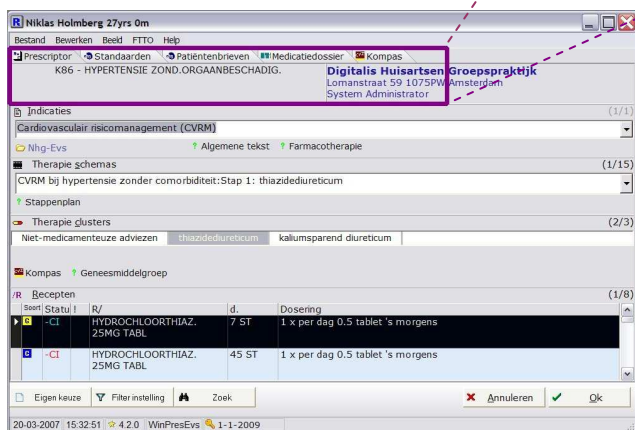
Niklas Holmberg 27yrs 0m

Bestand Bewerken Beeld FTTO Help

Prescriptor Standaarden Patiëntenbrieven Medicatiedossier Kompas

K86 - HYPERTENSIE ZOND.ORGAANBESCHADIG.

Digitalis Huisartsen Groepspraktijk
Lomanstraat 59 1075PW Amsterdam
System Administrator

Indicaties (1/1)

Cardiovasculair risicomanagement (CVRM)

Nhg-Evs Algemene tekst Farmacotherapie

Therapie schemas (1/15)

CVRM bij hypertensie zonder comorbiditeit:Stap 1: thiazidediureticum

Stappenplan

Therapie clusters (2/3)

Niet-medicamenteuze adviezen | thiazidediureticum | kaliumsparend diureticum

Kompas Geneesmiddelgroep

Recepten (1/8)

| Soort | Status | ! | R/ | d. | Dosering |
|---|---|---|---|---|---|
| C | -CI | | HYDROCHLOORTHIAZ. 25MG TABL | 7 ST | 1 x per dag 0.5 tablet 's morgens |
| C | -CI | | HYDROCHLOORTHIAZ. 25MG TABL | 45 ST | 1 x per dag 0.5 tablet 's morgens |

Eigen keuze | Filter instelling | Zoek | Annuleren | Ok

20-03-2007 | 15:32:51 | 4.2.0 | WinPresEvs | 1-1-2009